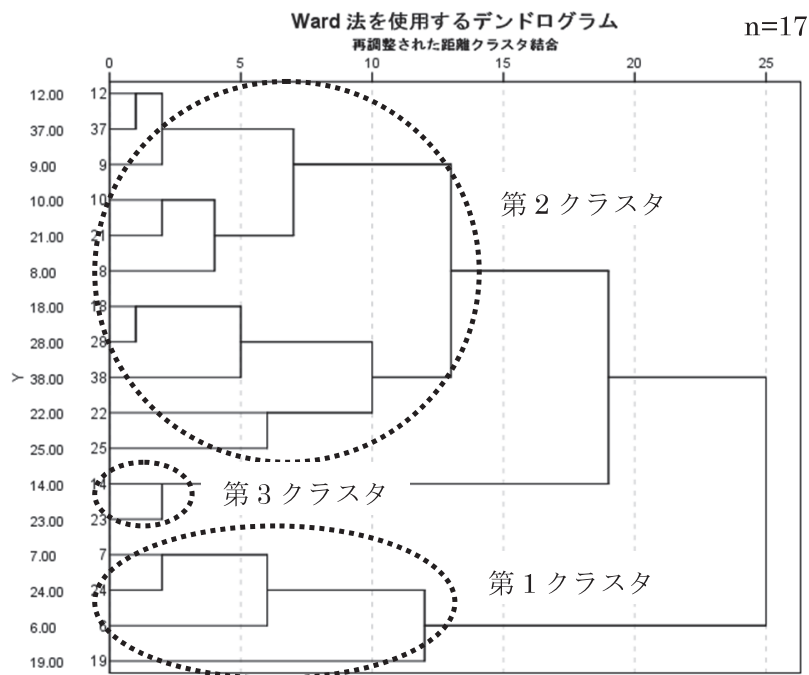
Ward 法を使用するデンドログラム

再調整された距離クラスタ結合

n=17

0 5 10 15 20 25

Y

| | |
|---|---|
| 12.00 | 12 |
| 37.00 | 37 |
| 9.00 | 9 |
| 10.00 | 10 |
| 21.00 | 21 |
| 8.00 | 8 |
| 18.00 | 18 |
| 28.00 | 28 |
| 38.00 | 38 |
| 22.00 | 22 |
| 25.00 | 25 |
| 14.00 | 14 |
| 23.00 | 23 |
| 7.00 | 7 |
| 24.00 | 24 |
| 6.00 | 6 |
| 19.00 | 19 |

第２クラスタ

第３クラスタ

第１クラスタ